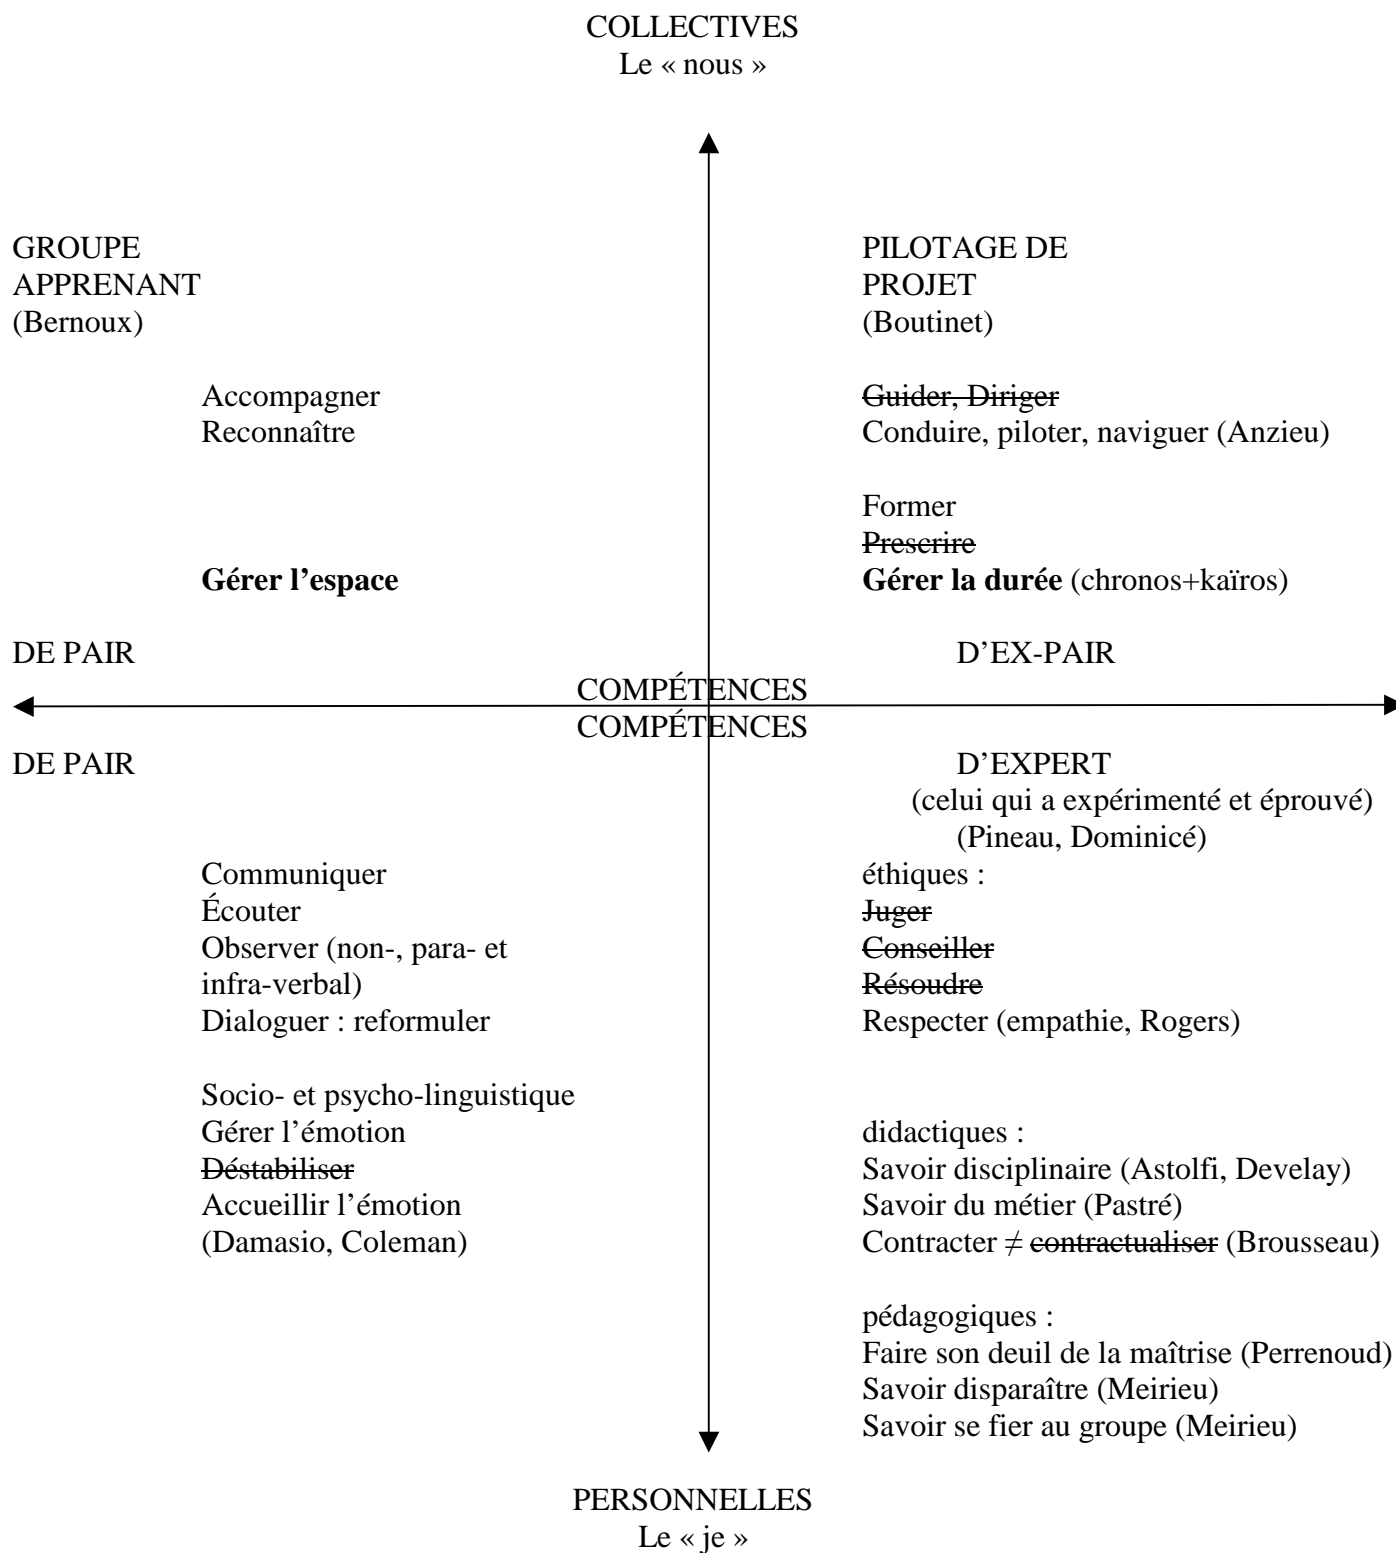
COLLECTIVES
Le « nous »

GROUPE APPRENANT
(Bernoux)

Accompagner
Reconnaître

**Gérer l'espace**

PILOTAGE DE PROJET
(Boutinet)

~~Guider, Diriger~~
Conduire, piloter, naviguer (Anzieu)

Former
~~Prescrire~~
**Gérer la durée** (chronos+kaïros)

DE PAIR

D'EX-PAIR

COMPÉTENCES
COMPÉTENCES

DE PAIR

D'EXPERT
(celui qui a expérimenté et éprouvé)
(Pineau, Dominicé)

Communiquer
Écouter
Observer (non-, para- et infra-verbal)
Dialoguer : reformuler

Socio- et psycho-linguistique
Gérer l'émotion
~~Déstabiliser~~
Accueillir l'émotion
(Damasio, Coleman)

éthiques :
~~Juger~~
~~Conseiller~~
~~Résoudre~~
Respecter (empathie, Rogers)

didactiques :
Savoir disciplinaire (Astolfi, Develay)
Savoir du métier (Pastré)
Contracter ≠ ~~contractualiser~~ (Brousseau)

pédagogiques :
Faire son deuil de la maîtrise (Perrenoud)
Savoir disparaître (Meirieu)
Savoir se fier au groupe (Meirieu)

PERSONNELLES
Le « je »